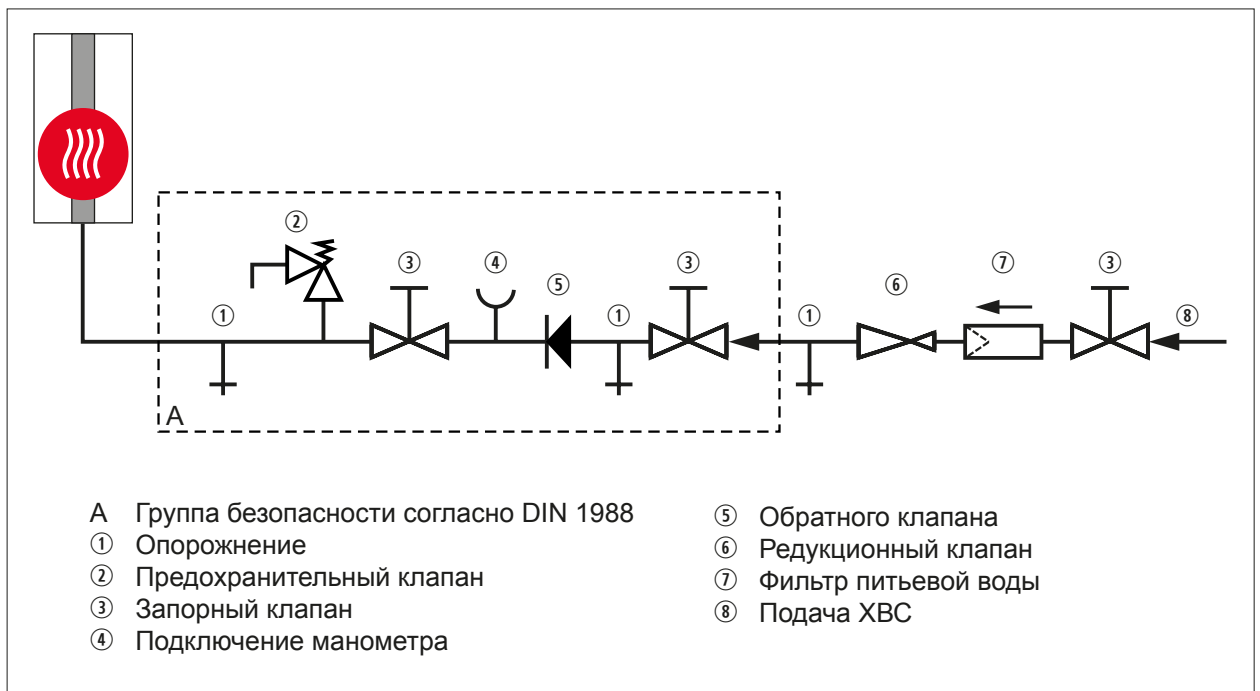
② ③ ④ ⑤ ③ ⑥ ⑦ ③

① ① ① ⑧

A

A Группа безопасности согласно DIN 1988
① Опорожнение
② Предохранительный клапан
③ Запорный клапан
④ Подключение манометра

⑤ Обратного клапана
⑥ Редукционный клапан
⑦ Фильтр питьевой воды
⑧ Подача ХВС